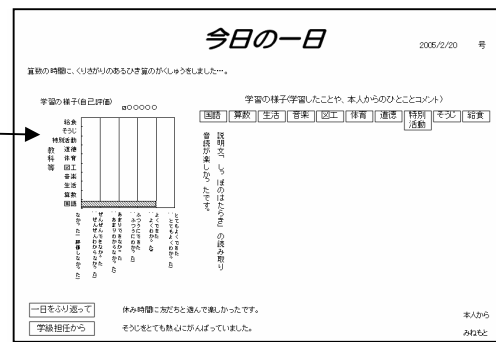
今日の一日

2005/2/20　号

算数の時間に、くりさがりのあるひき算のがくしゅうをしました…。

学習の様子(自己評価)

◎○○○○○

給食
そうじ
特別活動
道徳
体育
図工
音楽
生活
算数
国語

教科等

なかった・勉強しなかった
ぜんぜんわからなかった・できなかった
あまりできなかった・わからなかった
ふつうにできた・わかった
よくできた・よくわかった
とてもよくできた・とてもよくわかった

学習の様子(学習したことや、本人からのひとことコメント)

| 国語 | 算数 | 生活 | 音楽 | 図工 | 体育 | 道徳 | 特別活動 | そうじ | 給食 |
|---|---|---|---|---|---|---|---|---|---|

説明文「しっぽのはたらき」の読み取り

音読が楽しかったです。

一日をふり返って　休み時間に友だちと遊んで楽しかったです。

本人から

学級担任から　そうじをとても熱心にがんばっていました。

みねもと